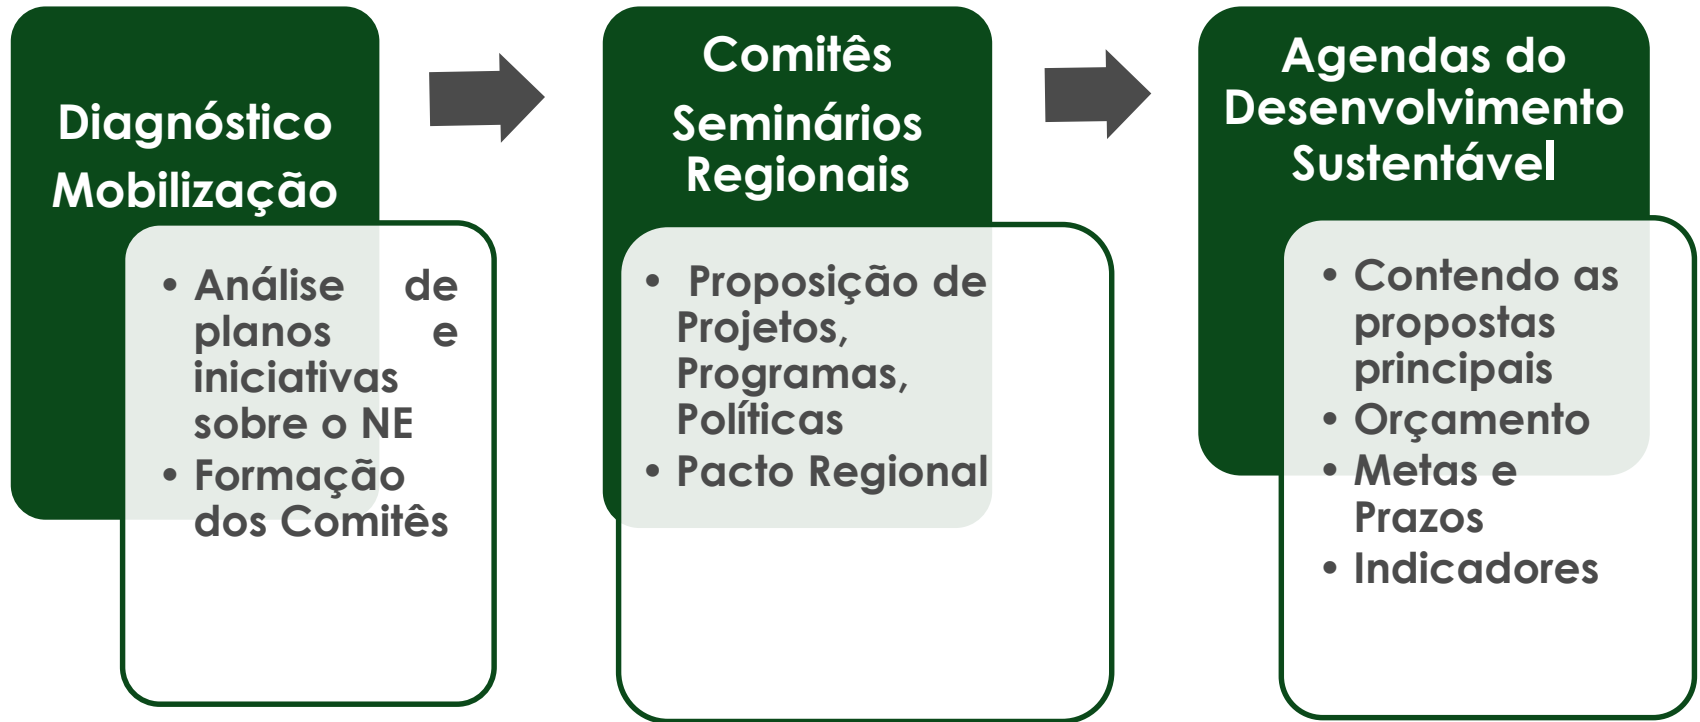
Diagnóstico
Mobilização

- Análise de planos e iniciativas sobre o NE
- Formação dos Comitês

Comitês
Seminários Regionais

- Proposição de Projetos, Programas, Políticas
- Pacto Regional

Agendas do Desenvolvimento Sustentável

- Contendo as propostas principais
- Orçamento
- Metas e Prazos
- Indicadores